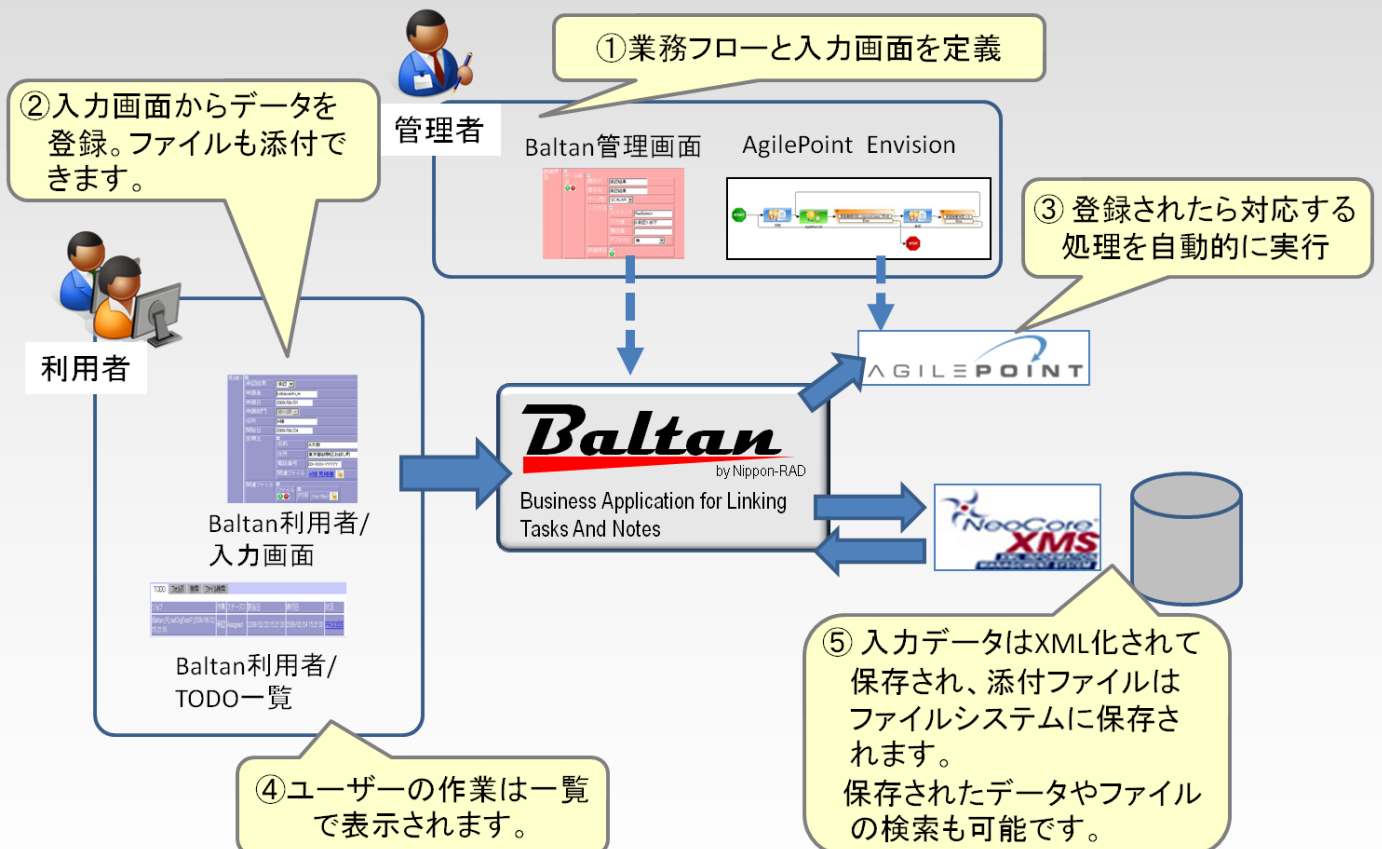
①業務フローと入力画面を定義

②入力画面からデータを登録。ファイルも添付できます。

管理者

Baltan管理画面

AgilePoint Envision

③ 登録されたら対応する処理を自動的に実行

利用者

AGILEPOINT

Baltan
by Nippon-RAD
Business Application for Linking Tasks And Notes

NeoCore XMS

Baltan利用者/入力画面

Baltan利用者/TODO一覧

④ユーザーの作業は一覧で表示されます。

⑤ 入力データはXML化されて保存され、添付ファイルはファイルシステムに保存されます。
保存されたデータやファイルの検索も可能です。